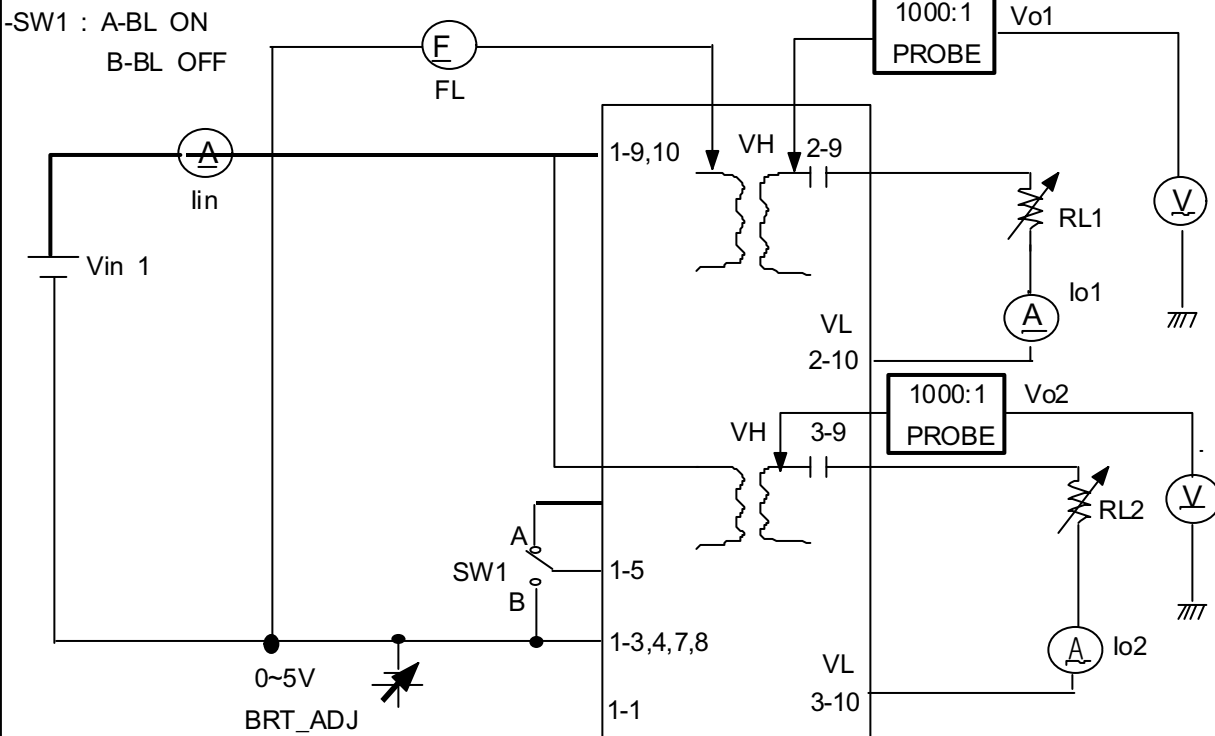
-SW1 : A-BL ON
B-BL OFF

F
FL

1000:1
PROBE

Vo1

A
Iin

1-9,10

VH

2-9

RL1

V

Vin 1

Io1

A

VL
2-10

1000:1
PROBE

Vo2

VH

3-9

RL2

V

A

SW1

B

1-5

1-3,4,7,8

A

Io2

0~5V

BRT_ADJ

VL
3-10

1-1